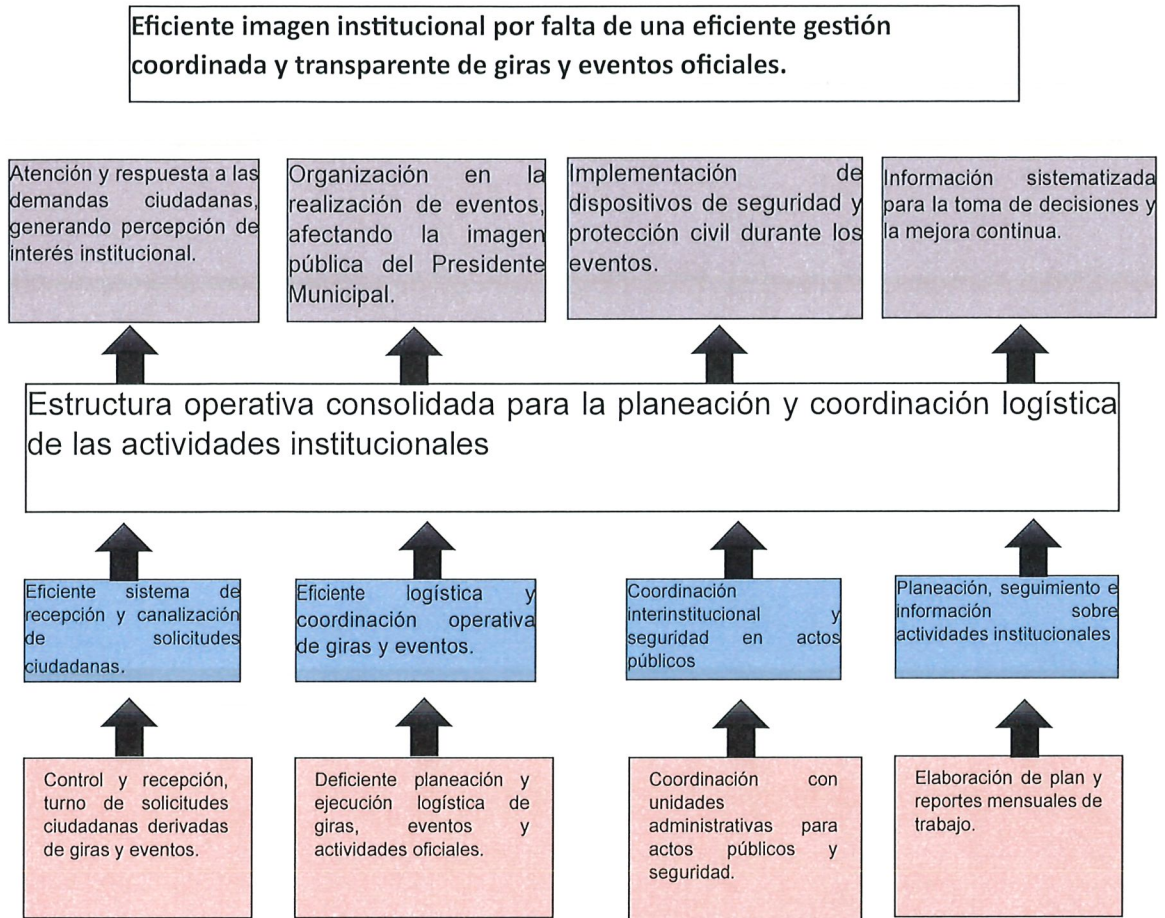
Eficiente imagen institucional por falta de una eficiente gestión coordinada y transparente de giras y eventos oficiales.

Atención y respuesta a las demandas ciudadanas, generando percepción de interés institucional.

Organización en la realización de eventos, afectando la imagen pública del Presidente Municipal.

Implementación de dispositivos de seguridad y protección civil durante los eventos.

Información sistematizada para la toma de decisiones y la mejora continua.

Estructura operativa consolidada para la planeación y coordinación logística de las actividades institucionales

Eficiente sistema de recepción y canalización de solicitudes ciudadanas.

Eficiente logística y coordinación operativa de giras y eventos.

Coordinación interinstitucional y seguridad en actos públicos

Planeación, seguimiento e información sobre actividades institucionales

Control y recepción, turno de solicitudes ciudadanas derivadas de giras y eventos.

Deficiente planeación y ejecución logística de giras, eventos y actividades oficiales.

Coordinación con unidades administrativas para actos públicos y seguridad.

Elaboración de plan y reportes mensuales de trabajo.